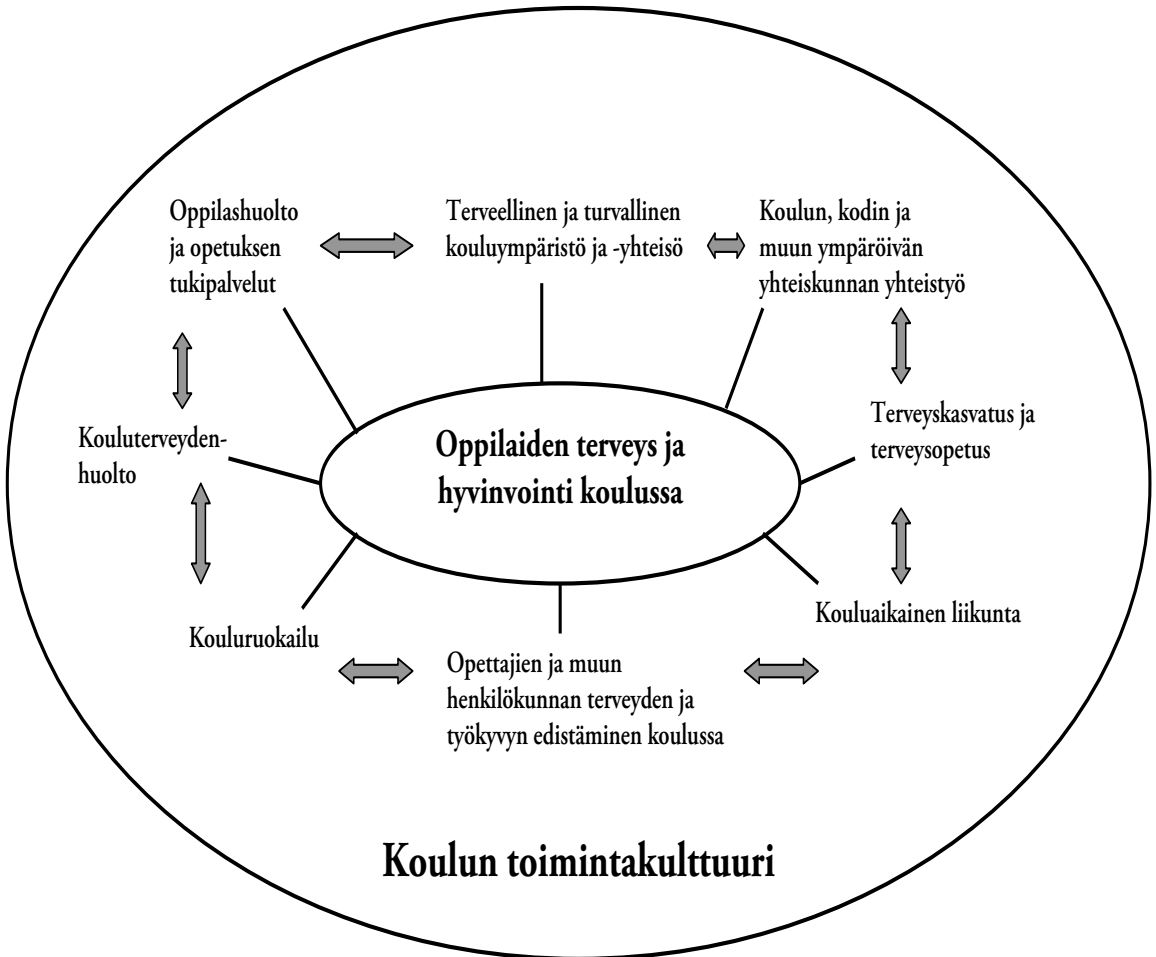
Oppilashuolto ja opetuksen tukipalvelut

Terveellinen ja turvallinen kouluympäristö ja -yhteisö

Koulun, kodin ja muun ympäröivän yhteiskunnan yhteistyö

Kouluterveydenhuolto

Oppilaiden terveys ja hyvinvointi koulussa

Terveyskasvatus ja terveysopetus

Kouluaikainen liikunta

Kouluruokailu

Opettajien ja muun henkilökunnan terveyden ja työkyvyn edistäminen koulussa

Koulun toimintakulttuuri